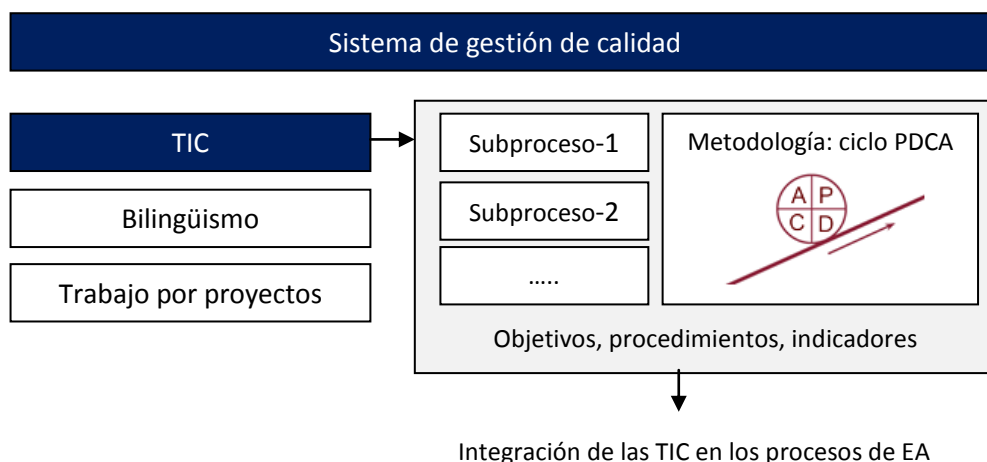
Sistema de gestión de calidad

TIC

Bilingüismo

Trabajo por proyectos

Subproceso-1

Subproceso-2

…..

Metodología: ciclo PDCA

A P
C D

Objetivos, procedimientos, indicadores

Integración de las TIC en los procesos de EA